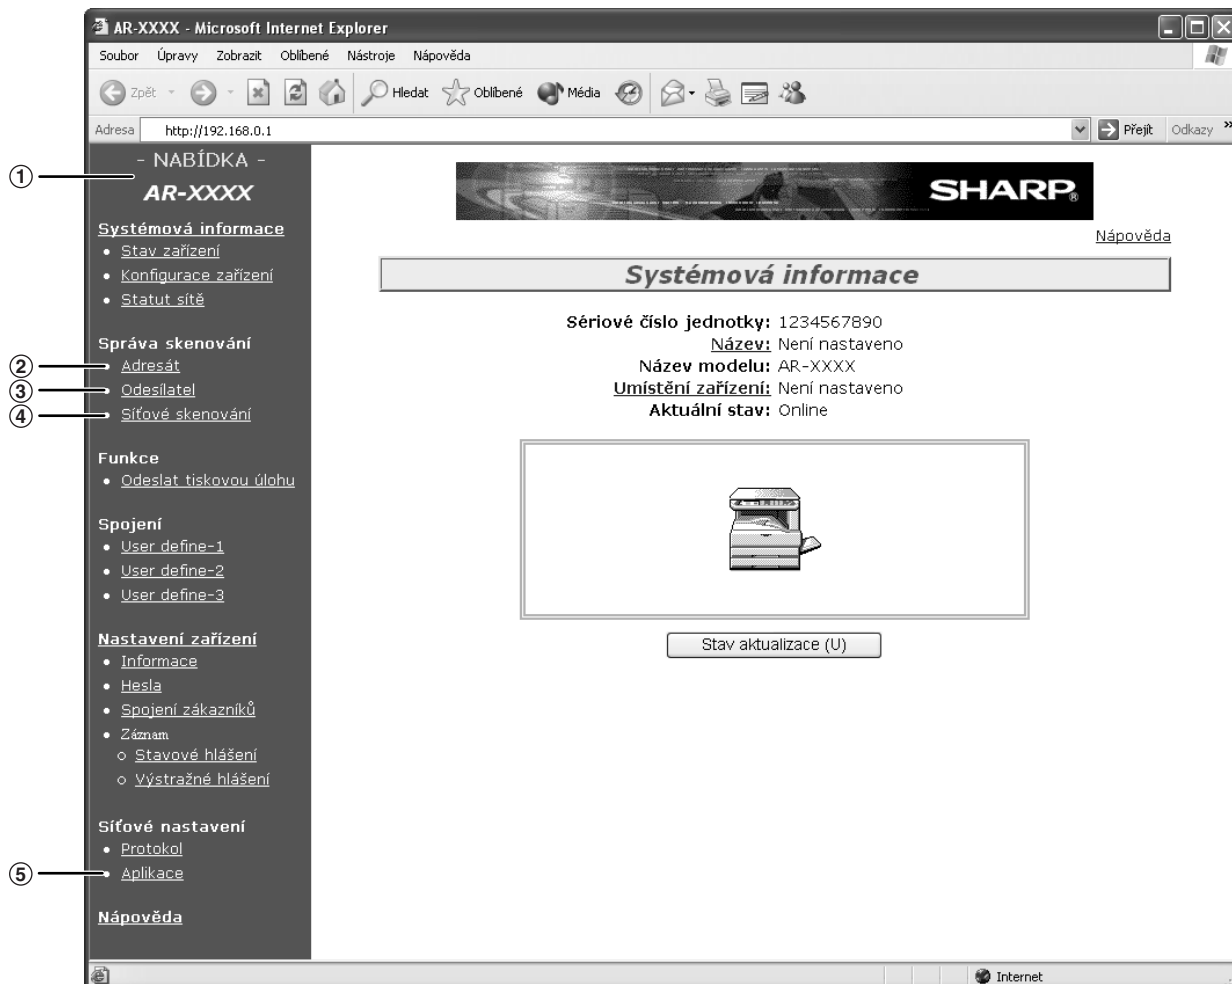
AR-XXXX - Microsoft Internet Explorer

Soubor Úpravy Zobrazit Oblíbené Nástroje Nápověda

Zpět Hledat Oblíbené Média

Adresa http://192.168.0.1 Přejít Odkazy »

- NABÍDKA -
AR-XXXX

Systémová informace
• Stav zařízení
• Konfigurace zařízení
• Statut sítě

Správa skenování
• Adresát
• Odesílatel
• Síťové skenování

Funkce
• Odeslat tiskovou úlohu

Spojení
• User define-1
• User define-2
• User define-3

Nastavení zařízení
• Informace
• Hesla
• Spojení zákazníků
• Záznam
○ Stavové hlášení
○ Výstražné hlášení

Síťové nastavení
• Protokol
• Aplikace

Nápověda

①
②
③
④
⑤

SHARP

Nápověda

Systémová informace

Sériové číslo jednotky: 1234567890
Název: Není nastaveno
Název modelu: AR-XXXX
Umístění zařízení: Není nastaveno
Aktuální stav: Online

Stav aktualizace (U)

Internet